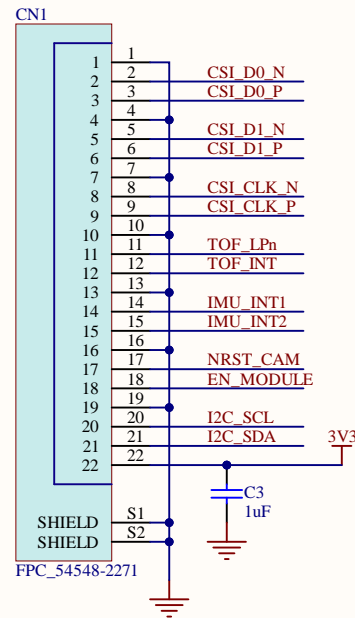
CN1

| | | |
|---|---|---|
| 1 | 1 | |
| 2 | 2 | CSI_D0_N |
| 3 | 3 | CSI_D0_P |
| 4 | 4 | |
| 5 | 5 | CSI_D1_N |
| 6 | 6 | CSI_D1_P |
| 7 | 7 | |
| 8 | 8 | CSI_CLK_N |
| 9 | 9 | CSI_CLK_P |
| 10 | 10 | |
| 11 | 11 | TOF_LPn |
| 12 | 12 | TOF_INT |
| 13 | 13 | |
| 14 | 14 | IMU_INT1 |
| 15 | 15 | IMU_INT2 |
| 16 | 16 | |
| 17 | 17 | NRST_CAM |
| 18 | 18 | EN_MODULE |
| 19 | 19 | |
| 20 | 20 | I2C_SCL |
| 21 | 21 | I2C_SDA |
| 22 | 22 | |
| SHIELD | S1 | |
| SHIELD | S2 | |

3V3

C3
1uF

FPC_54548-2271